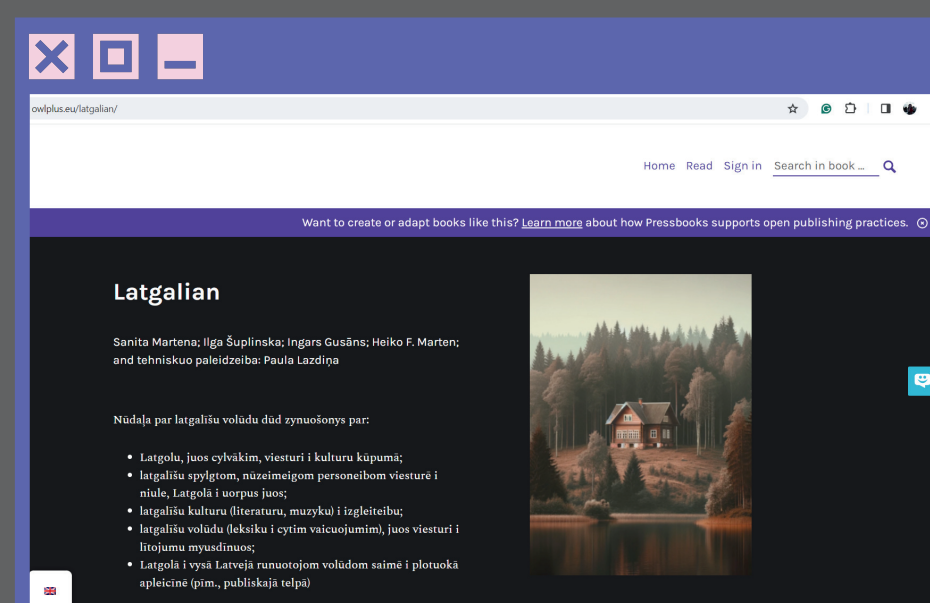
owlplus.eu/latgalian/

Home Read Sign in Search in book ...

Want to create or adapt books like this? Learn more about how Pressbooks supports open publishing practices.

Latgalian

Sanita Martena; Ilga Šuplinska; Ingars Gusāns; Heiko F. Marten; and tehniskuo paleidzeiba: Paula Lazdiņa

Nūdaļa par latgalīšu volūdu dūd zynuošonys par:

- Latgolu, juos cylvākim, viesturi i kulturu kūpumā;
- latgalīšu spylgtom, nūzeimeigom personeibom viesturē i niule, Latgolā i uorpus juos;
- latgalīšu kulturu (literaturu, muzyku) i izgleiteibu;
- latgalīšu volūdu (leksiku i cytim vaicuojumim), juos viesturi i lītojumu myusdīnuos;
- Latgolā i vysā Latvejā runuotojom volūdom saimē i plotuokā apleicīnē (pīm., publiskajā telpā)